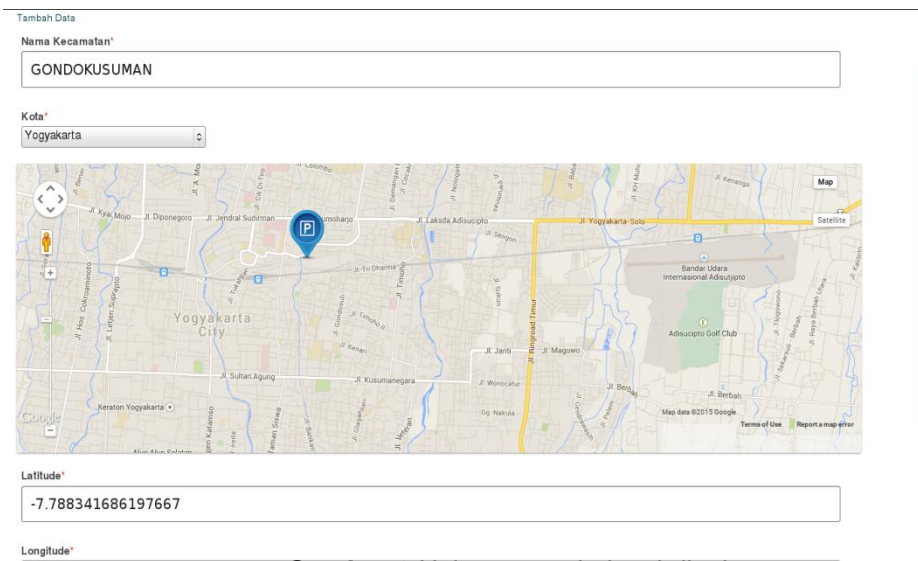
Tambah Data

Nama Kecamatan*

GONDOKUSUMAN

Kota*

Yogyakarta

Map

Satellite

Jl. Kyai Mojo

Jl. Diponegoro

Jl. Jendral Sudirman

Jl. Laksda Adisucipto

Jl. Yogyakarta-Solo

Jl. Sengon

Jl. Tri Dharma

Bandar Udara Internasional Adisutjipto

Adisucipto Golf Club

Yogyakarta City

Jl. Janti

Jl. Maguwo

Jl. Ringroad Timur

Jl. Sultan Agung

Jl. Kusumanegara

Jl. Wonocatur

Jl. Berbah

Keraton Yogyakarta

Gg. Nakula

Map data ©2015 Google

Terms of Use

Report a map error

Google

Latitude*

-7.788341686197667

Longitude*